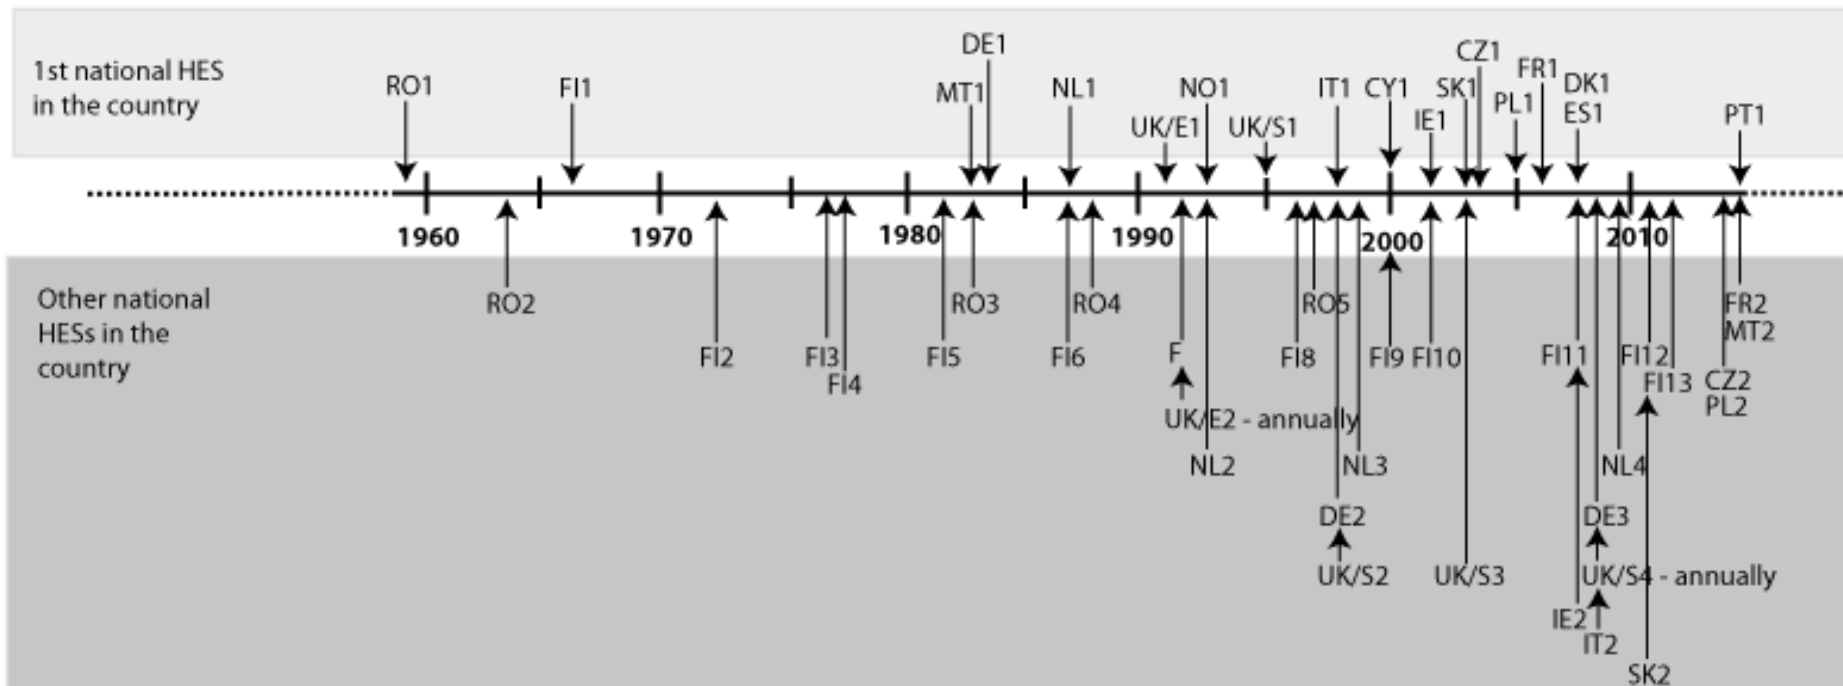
1st national HES in the country

RO1 FI1 DE1 MT1 NL1 NO1 UK/E1 UK/S1 IT1 CY1 IE1 SK1 CZ1 PL1 FR1 DK1 ES1 PT1

1960 1970 1980 1990 2000 2010

Other national HESs in the country

RO2 FI2 FI3 FI4 FI5 RO3 FI6 RO4 F UK/E2 - annually NL2 FI8 RO5 DE2 UK/S2 NL3 FI9 FI10 UK/S3 FI11 IE2 IT2 UK/S4 - annually DE3 NL4 FI12 FI13 SK2 CZ2 PL2 FR2 MT2